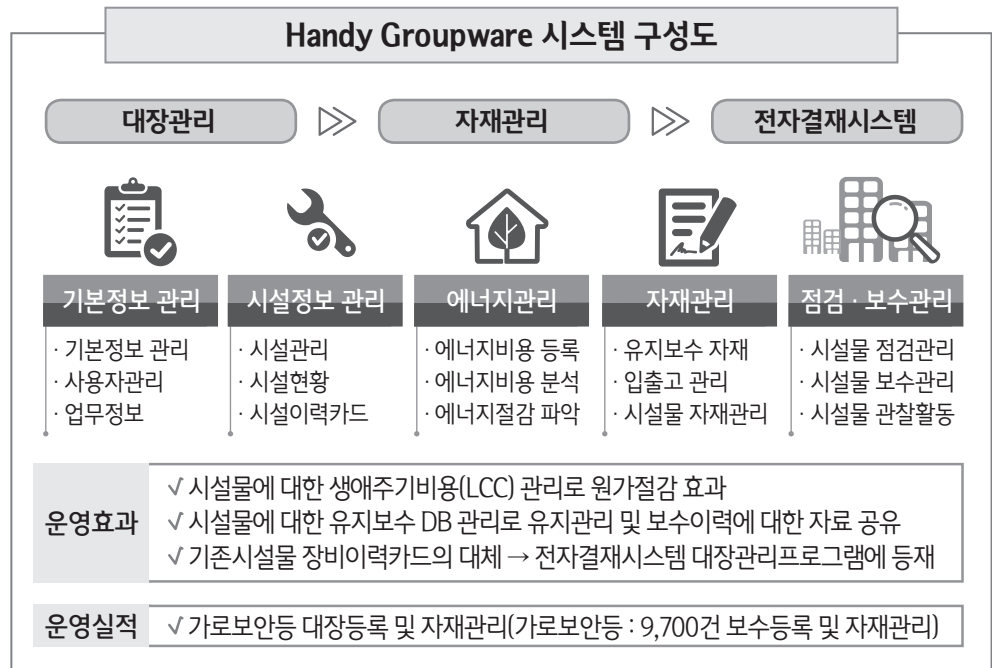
Handy Groupware 시스템 구성도

대장관리 ≫ 자재관리 ≫ 전자결재시스템

기본정보 관리
· 기본정보 관리
· 사용자관리
· 업무정보

시설정보 관리
· 시설관리
· 시설현황
· 시설이력카드

에너지관리
· 에너지비용 등록
· 에너지비용 분석
· 에너지절감 파악

자재관리
· 유지보수 자재
· 입출고 관리
· 시설물 자재관리

점검 · 보수관리
· 시설물 점검관리
· 시설물 보수관리
· 시설물 관찰활동

| 운영효과 | √ 시설물에 대한 생애주기비용(LCC) 관리로 원가절감 효과<br>√ 시설물에 대한 유지보수 DB 관리로 유지관리 및 보수이력에 대한 자료 공유<br>√ 기존시설물 장비이력카드의 대체 → 전자결재시스템 대장관리프로그램에 등재 |
|---|---|
| 운영실적 | √ 가로보안등 대장등록 및 자재관리(가로보안등 : 9,700건 보수등록 및 자재관리) |